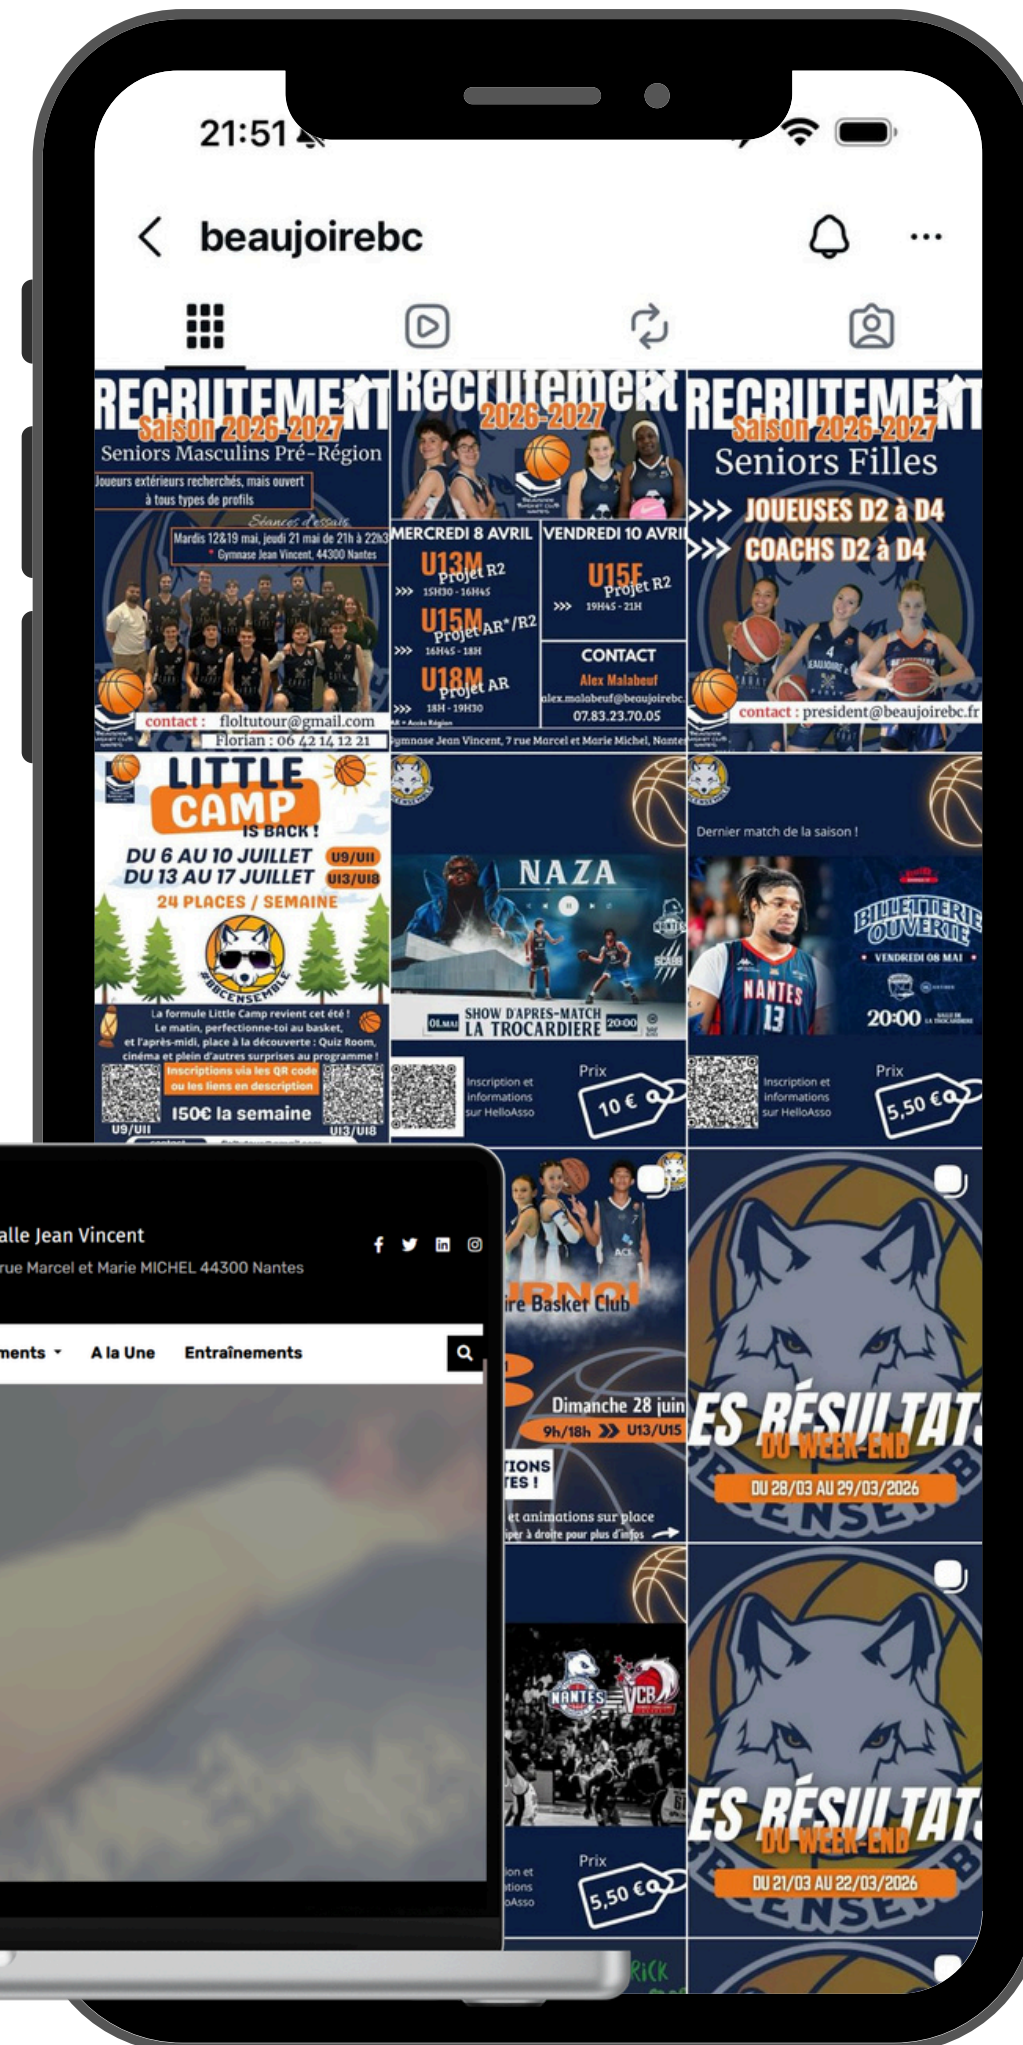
21:51

beaujoirebc

RECRUTEMENT
Saison 2026-2027
Seniors Masculins Pré-Région
Joueurs extérieurs recherchés, mais ouvert à tous types de profils
Séances d'essais
Mardis 12&19 mai, jeudi 21 mai de 21h à 22h3
Gymnase Jean Vincent, 44300 Nantes
contact : floltutour@gmail.com
Florian : 06 42 14 12 21

Recrutement
2026-2027
MERCREDI 8 AVRIL
U13M Projet R2
15H30 - 16H45
U15M Projet AR*/R2
16H45 - 18H
U18M Projet AR
18H - 19H30
VENDREDI 10 AVRIL
U15F Projet R2
19H45 - 21H
CONTACT
Alex Malabeuf
alex.malabeuf@beaujoirebc
07.83.23.70.05
Gymnase Jean Vincent, 7 rue Marcel et Marie Michel, Nantes

RECRUTEMENT
Saison 2026-2027
Seniors Filles
>>> JOUEUSES D2 à D4
>>> COACHS D2 à D4
contact : president@beaujoirebc.fr

LITTLE CAMP
IS BACK !
DU 6 AU 10 JUILLET U9/U11
DU 13 AU 17 JUILLET U13/U18
24 PLACES / SEMAINE
#BBCENSEMBLE
La formule Little Camp revient cet été ! Le matin, perfectionne-toi au basket, et l'après-midi, place à la découverte : Quiz Room, cinéma et plein d'autres surprises au programme !
Inscriptions via les QR code ou les liens en description
150€ la semaine
U9/U11
U13/U18

NAZA
SHOW D'APRES-MATCH
LA TROCARDIERE
Inscription et informations sur HelloAsso
Prix
10 €

Dernier match de la saison !
NANTES 13
BILLETTERIE OUVERTE
VENDREDI 08 MAI
20:00
Inscription et informations sur HelloAsso
Prix
5,50 €

alle Jean Vincent
rue Marcel et Marie MICHEL 44300 Nantes
ments
A la Une
Entraînements

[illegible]RNOI
ire Basket Club
Dimanche 28 juin
9h/18h U13/U15
TIONS
TES !
et animations sur place
per à droite pour plus d'infos

ES RÉSULTATS
DU WEEK-END
DU 28/03 AU 29/03/2026

NANTES
VCB
ion et
tions
Asso
Prix
5,50 €

ES RÉSULTATS
DU WEEK-END
DU 21/03 AU 22/03/2026